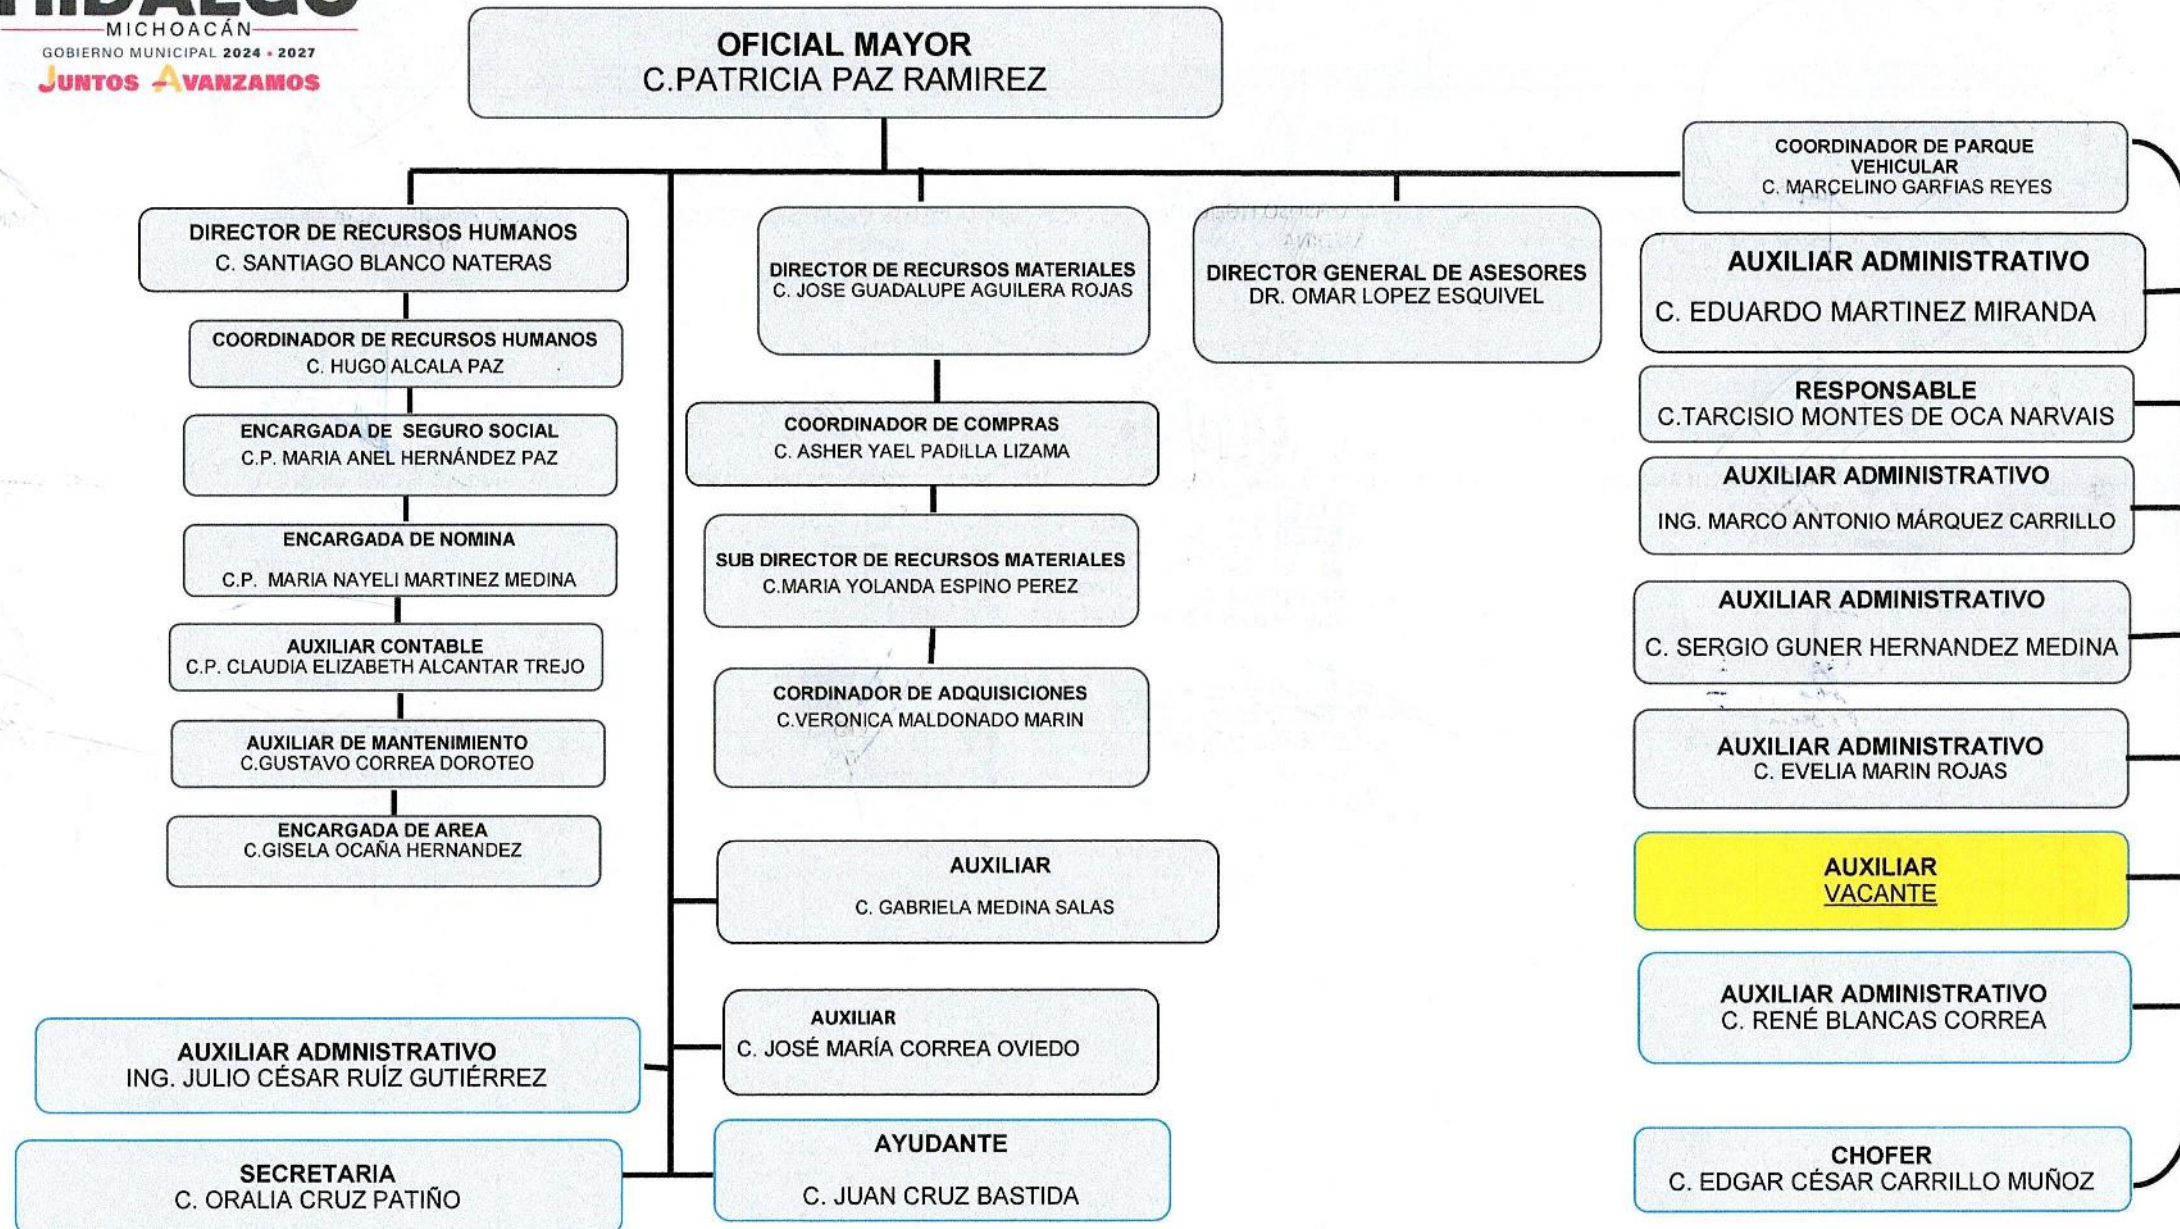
HIDALGO
MICHOACÁN
GOBIERNO MUNICIPAL 2024 • 2027
JUNTOS AVANZAMOS

OFICIAL MAYOR
C.PATRICIA PAZ RAMIREZ

DIRECTOR DE RECURSOS HUMANOS
C. SANTIAGO BLANCO NATERAS

COORDINADOR DE RECURSOS HUMANOS
C. HUGO ALCALA PAZ

ENCARGADA DE SEGURO SOCIAL
C.P. MARIA ANEL HERNÁNDEZ PAZ

ENCARGADA DE NOMINA
C.P. MARIA NAYELI MARTINEZ MEDINA

AUXILIAR CONTABLE
C.P. CLAUDIA ELIZABETH ALCANTAR TREJO

AUXILIAR DE MANTENIMIENTO
C.GUSTAVO CORREA DOROTEO

ENCARGADA DE AREA
C.GISELA OCAÑA HERNANDEZ

AUXILIAR ADMNISTRATIVO
ING. JULIO CÉSAR RUÍZ GUTIÉRREZ

SECRETARIA
C. ORALIA CRUZ PATIÑO

DIRECTOR DE RECURSOS MATERIALES
C. JOSE GUADALUPE AGUILERA ROJAS

COORDINADOR DE COMPRAS
C. ASHER YAEL PADILLA LIZAMA

SUB DIRECTOR DE RECURSOS MATERIALES
C.MARIA YOLANDA ESPINO PEREZ

CORDINADOR DE ADQUISICIONES
C.VERONICA MALDONADO MARIN

AUXILIAR
C. GABRIELA MEDINA SALAS

AUXILIAR
C. JOSÉ MARÍA CORREA OVIEDO

AYUDANTE
C. JUAN CRUZ BASTIDA

DIRECTOR GENERAL DE ASESORES
DR. OMAR LOPEZ ESQUIVEL

COORDINADOR DE PARQUE VEHICULAR
C. MARCELINO GARFIAS REYES

AUXILIAR ADMINISTRATIVO
C. EDUARDO MARTINEZ MIRANDA

RESPONSABLE
C.TARCISIO MONTES DE OCA NARVAIS

AUXILIAR ADMINISTRATIVO
ING. MARCO ANTONIO MÁRQUEZ CARRILLO

AUXILIAR ADMINISTRATIVO
C. SERGIO GUNER HERNANDEZ MEDINA

AUXILIAR ADMINISTRATIVO
C. EVELIA MARIN ROJAS

AUXILIAR
VACANTE

AUXILIAR ADMINISTRATIVO
C. RENÉ BLANCAS CORREA

CHOFER
C. EDGAR CÉSAR CARRILLO MUÑOZ